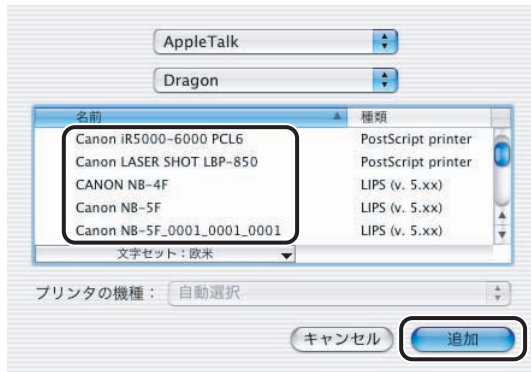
AppleTalk

Dragon

| 名前 | 種類 |
|---|---|
| Canon iR5000-6000 PCL6 | PostScript printer |
| Canon LASER SHOT LBP-850 | PostScript printer |
| CANON NB-4F | LIPS (v. 5.xx) |
| Canon NB-5F | LIPS (v. 5.xx) |
| Canon NB-5F_0001_0001_0001 | LIPS (v. 5.xx) |

文字セット：欧米

プリンタの機種： 自動選択

キャンセル

追加